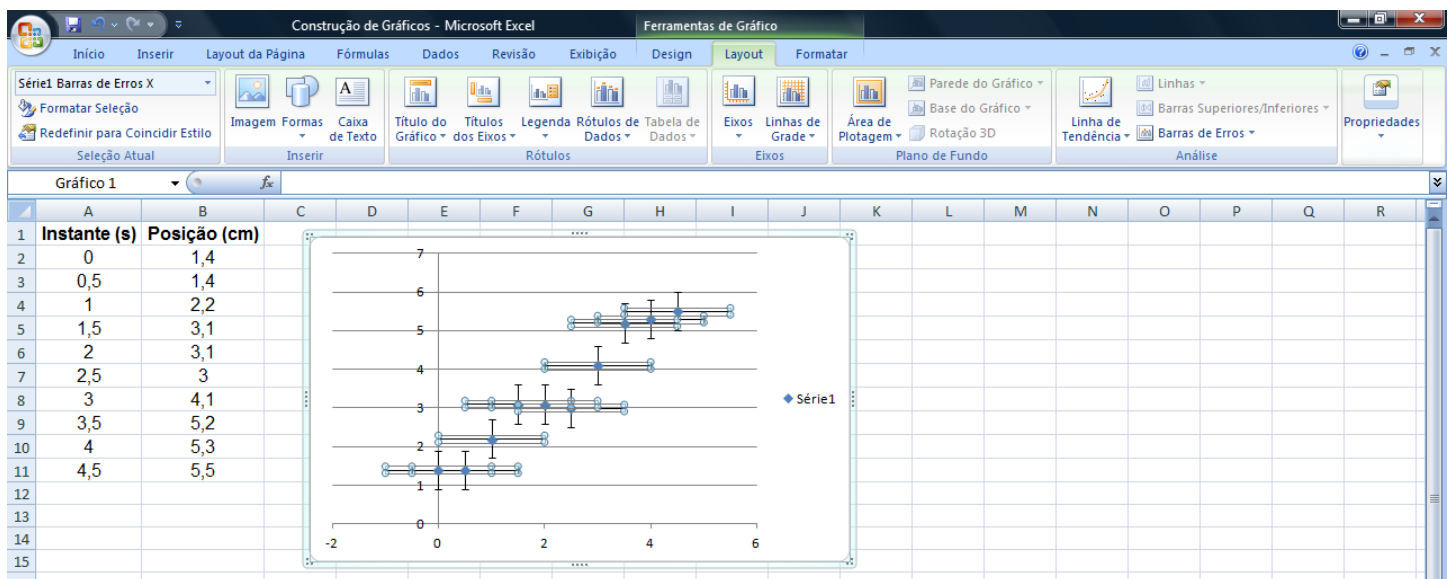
Construção de Gráficos - Microsoft Excel
Ferramentas de Gráfico

Início Inserir Layout da Página Fórmulas Dados Revisão Exibição Design Layout Formatar

Série1 Barras de Erros X
Formatar Seleção
Redefinir para Coincidir Estilo
Seleção Atual

Imagem Formas Caixa de Texto
Inserir

Título do Gráfico Títulos dos Eixos Legenda Rótulos de Dados Tabela de Dados
Rótulos

Eixos Linhas de Grade
Eixos

Área de Plotagem
Parede do Gráfico
Base do Gráfico
Rotação 3D
Plano de Fundo

Linha de Tendência
Linhas
Barras Superiores/Inferiores
Barras de Erros
Análise

Propriedades

Gráfico 1 $f_x$

| | A | B | C | D | E | F | G | H | I | J | K | L | M | N | O | P | Q | R |
|---|---|---|---|---|---|---|---|---|---|---|---|---|---|---|---|---|---|---|
| 1 | Instante (s) | Posição (cm) | | | | | | | | | | | | | | | | |
| 2 | 0 | 1,4 | | | | | | | | | | | | | | | | |
| 3 | 0,5 | 1,4 | | | | | | | | | | | | | | | | |
| 4 | 1 | 2,2 | | | | | | | | | | | | | | | | |
| 5 | 1,5 | 3,1 | | | | | | | | | | | | | | | | |
| 6 | 2 | 3,1 | | | | | | | | | | | | | | | | |
| 7 | 2,5 | 3 | | | | | | | | | | | | | | | | |
| 8 | 3 | 4,1 | | | | | | | | | | | | | | | | |
| 9 | 3,5 | 5,2 | | | | | | | | | | | | | | | | |
| 10 | 4 | 5,3 | | | | | | | | | | | | | | | | |
| 11 | 4,5 | 5,5 | | | | | | | | | | | | | | | | |
| 12 | | | | | | | | | | | | | | | | | | |
| 13 | | | | | | | | | | | | | | | | | | |
| 14 | | | | | | | | | | | | | | | | | | |
| 15 | | | | | | | | | | | | | | | | | | |

7
6
5
4
3
2
1
0
-2 0 2 4 6
Série1